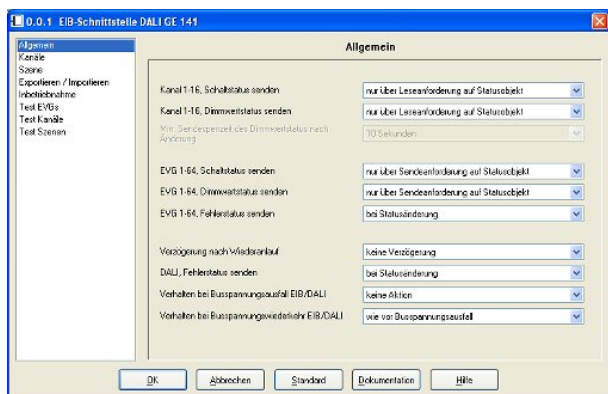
0.0.1 EIB-Schnittstelle DALI GE 141

Allgemein
Kanäle
Szene
Exportieren / Importieren
Inbetriebnahme
Test EVGs
Test Kanäle
Test Szenen

Allgemein

Kanal 1-16, Schaltstatus senden | nur über Leseanforderung auf Statusobjekt
Kanal 1-16, Dimmwertstatus senden | nur über Leseanforderung auf Statusobjekt
Min. Sendesperrzeit des Dimmwertstatus nach Änderung | 10 Sekunden

EVG 1-64, Schaltstatus senden | nur über Sendeanforderung auf Statusobjekt
EVG 1-64, Dimmwertstatus senden | nur über Sendeanforderung auf Statusobjekt
EVG 1-64, Fehlerstatus senden | bei Statusänderung

Verzögerung nach Wiederanlauf | keine Verzögerung
DALI, Fehlerstatus senden | bei Statusänderung
Verhalten bei Busspannungsausfall EIB/DALI | keine Aktion
Verhalten bei Busspannungswiederkehr EIB/DALI | wie vor Busspannungsausfall

OK | Abbrechen | Standard | Dokumentation | Hilfe